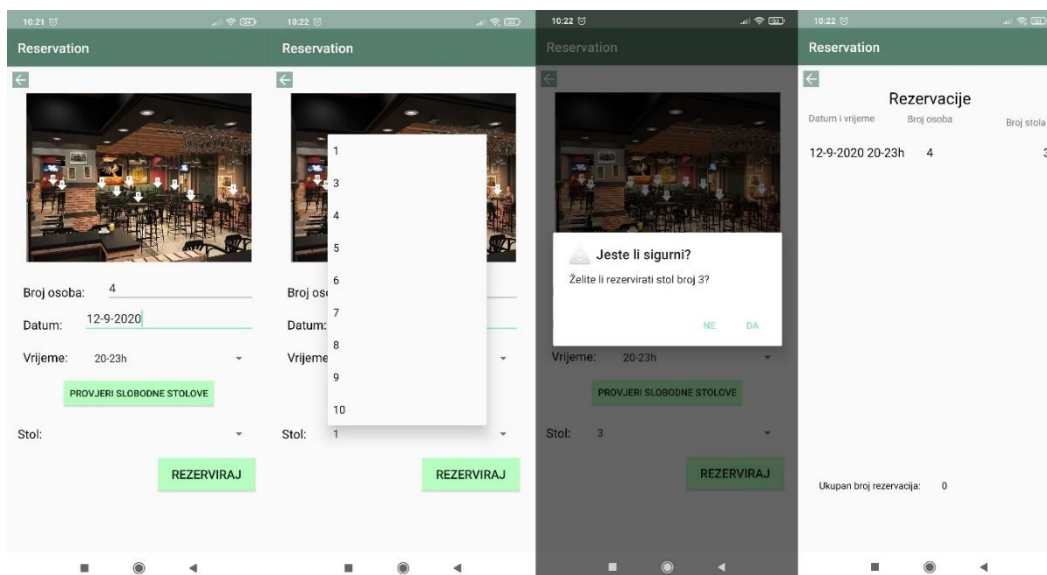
10:21

Reservation

Broj osoba: 4

Datum: 12-9-2020

Vrijeme: 20-23h

PROVJERI SLOBODNE STOLOVE

Stol:

REZERVIRAJ

10:22

Reservation

1
3
4
5
6
7
8
9
10

Broj os

Datum:

Vrijeme

Stol: 1

REZERVIRAJ

10:22

Reservation

Jeste li sigurni?

Želite li rezervirati stol broj 3?

NE DA

Vrijeme: 20-23h

PROVJERI SLOBODNE STOLOVE

Stol: 3

REZERVIRAJ

10:22

Reservation

Rezervacije

| Datum i vrijeme | Broj osoba | Broj stola |
|---|---|---|
| 12-9-2020 20-23h | 4 | 3 |

Ukupan broj rezervacija: 0